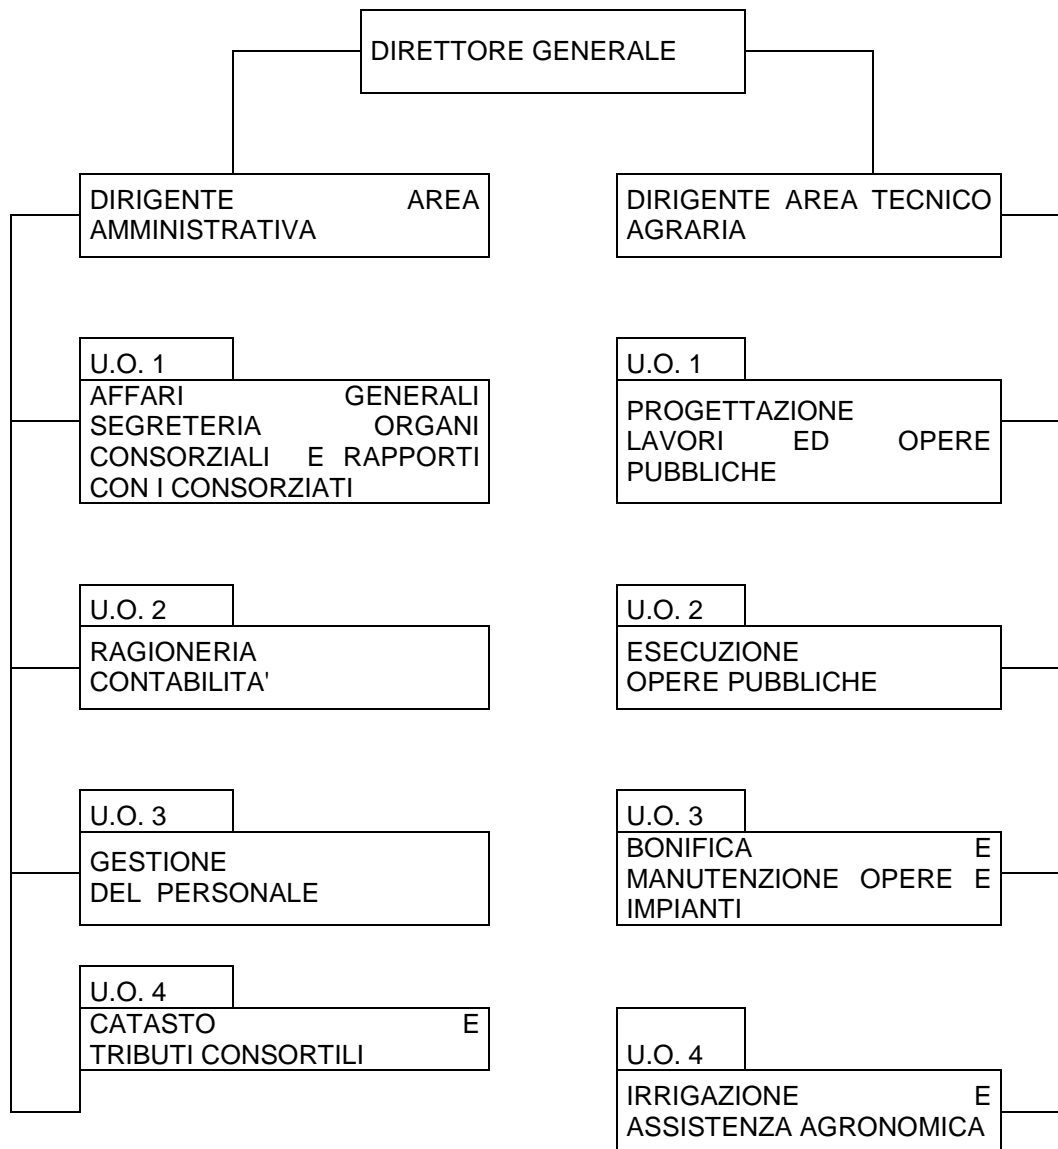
DIRETTORE GENERALE

DIRIGENTE AREA AMMINISTRATIVA

DIRIGENTE AREA TECNICO AGRARIA

U.O. 1
AFFARI GENERALI SEGRETERIA ORGANI CONSORZIALI E RAPPORTI CON I CONSORZIATI

U.O. 1
PROGETTAZIONE LAVORI ED OPERE PUBBLICHE

U.O. 2
RAGIONERIA CONTABILITA'

U.O. 2
ESECUZIONE OPERE PUBBLICHE

U.O. 3
GESTIONE DEL PERSONALE

U.O. 3
BONIFICA E MANUTENZIONE OPERE E IMPIANTI

U.O. 4
CATASTO E TRIBUTI CONSORTILI

U.O. 4
IRRIGAZIONE E ASSISTENZA AGRONOMICA